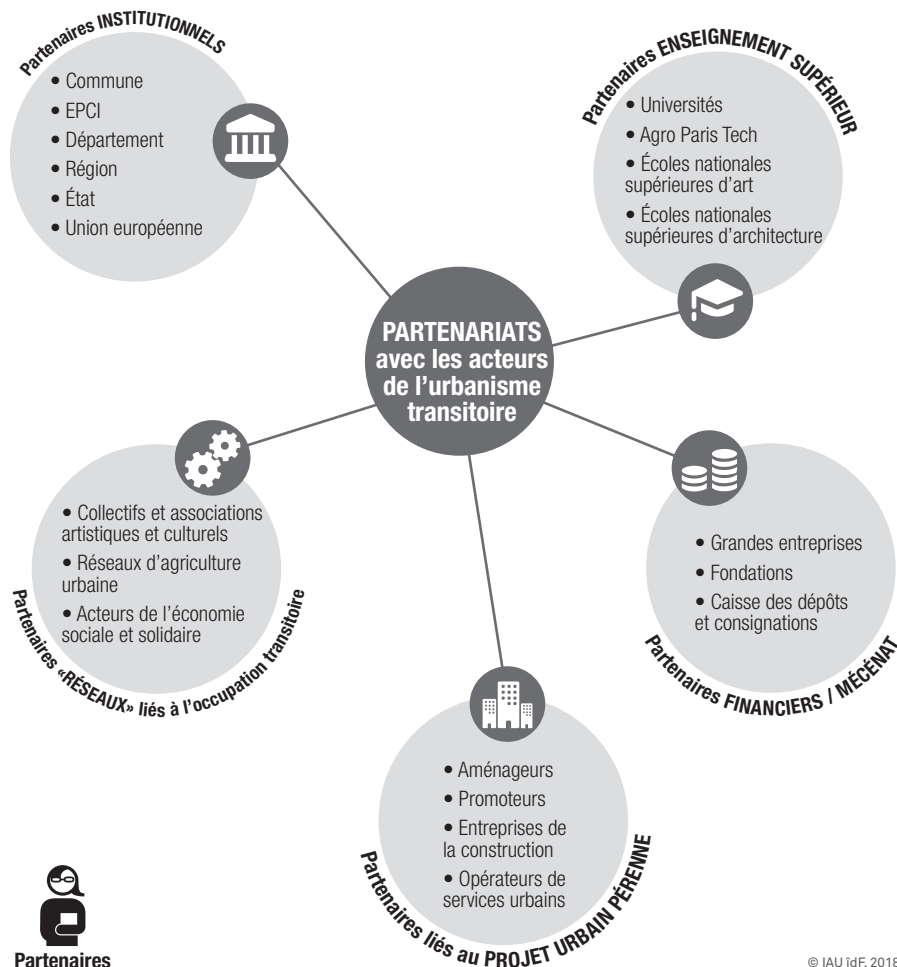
Partenaires INSTITUTIONNELS

• Commune
• EPCI
• Département
• Région
• État
• Union européenne

Partenaires ENSEIGNEMENT SUPÉRIEUR

• Universités
• Agro Paris Tech
• Écoles nationales supérieures d'art
• Écoles nationales supérieures d'architecture

PARTENARIATS avec les acteurs de l'urbanisme transitoire

• Collectifs et associations artistiques et culturels
• Réseaux d'agriculture urbaine
• Acteurs de l'économie sociale et solidaire

Partenaires «RÉSEAUX» liés à l'occupation transitoire

• Grandes entreprises
• Fondations
• Caisse des dépôts et consignations

Partenaires FINANCIERS / MÉCÉNAT

• Aménageurs
• Promoteurs
• Entreprises de la construction
• Opérateurs de services urbains

Partenaires liés au PROJET URBAIN PÉRENNE

Partenaires

© IAU îdF. 2018